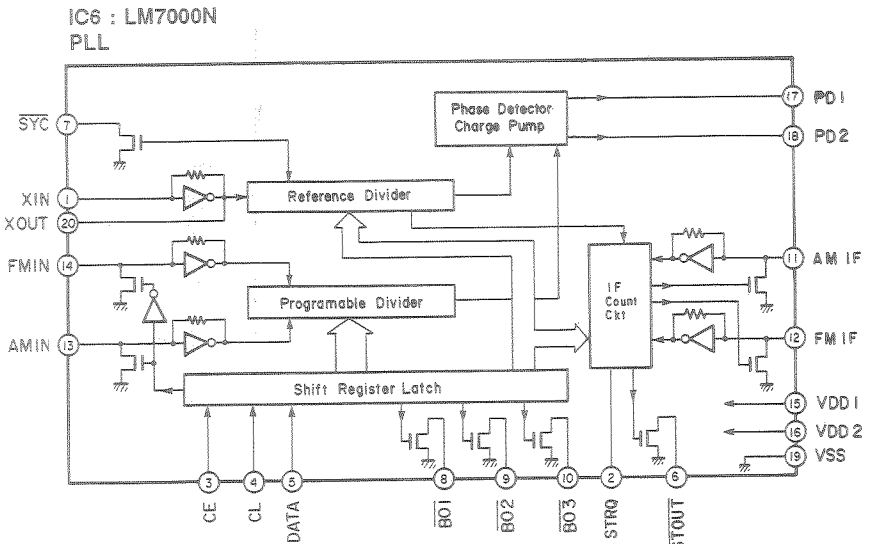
IC6 : LM7000N
PLL

Phase Detector
Charge Pump

17 PD1
18 PD2

$\overline{SYC}$ 7
XIN 1
XOUT 20
FMIN 14
AMIN 13

Reference Divider

Programable Divider

Shift Register Latch

IF
Count
Ckt

11 AM IF
12 FM IF
15 VDD1
16 VDD2
19 VSS

3 CE
4 CL
5 DATA
8 $\overline{BO1}$
9 $\overline{BO2}$
10 $\overline{BO3}$
2 STRQ
6 $\overline{STOUT}$